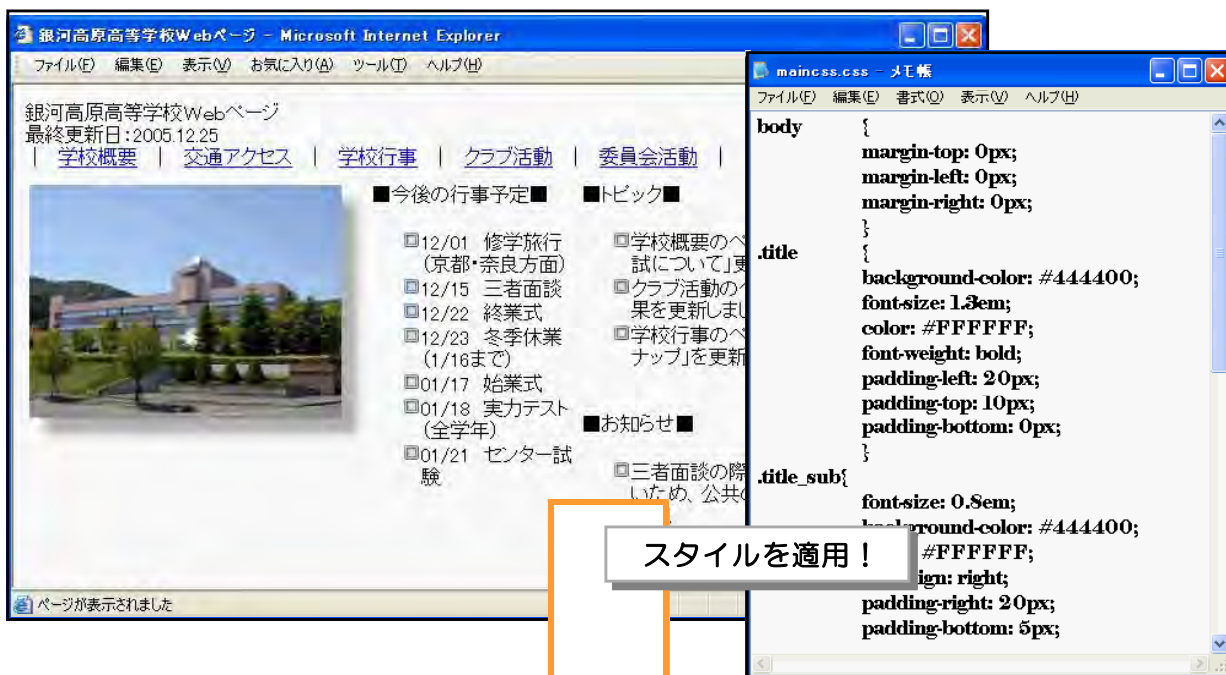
銀河高原高等学校Webページ - Microsoft Internet Explorer

ファイル(F) 編集(E) 表示(V) お気に入り(A) ツール(T) ヘルプ(H)

銀河高原高等学校Webページ
最終更新日:2005.12.25
| 学校概要 | 交通アクセス | 学校行事 | クラブ活動 | 委員会活動 |

■今後の行事予定■

12/01 修学旅行（京都・奈良方面）
12/15 三者面談
12/22 終業式
12/23 冬季休業（1/16まで）
01/17 始業式
01/18 実力テスト（全学年）
01/21 センター試験

■トピック■

学校概要のペ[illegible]試について」更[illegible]
クラブ活動の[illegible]果を更新しまし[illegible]
学校行事のペ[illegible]ナップ」を更新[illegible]

■お知らせ■

三者面談の際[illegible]いため、公共の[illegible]

ページが表示されました

maincss.css - メモ帳

ファイル(F) 編集(E) 書式(O) 表示(V) ヘルプ(H)

body {
margin-top: 0px;
margin-left: 0px;
margin-right: 0px;
}
.title {
background-color: #444400;
font-size: 1.3em;
color: #FFFFFF;
font-weight: bold;
padding-left: 20px;
padding-top: 10px;
padding-bottom: 0px;
}
.title_sub{
font-size: 0.8em;
background-color: #444400;
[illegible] #FFFFFF;
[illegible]ign: right;
padding-right: 20px;
padding-bottom: 5px;

スタイルを適用！